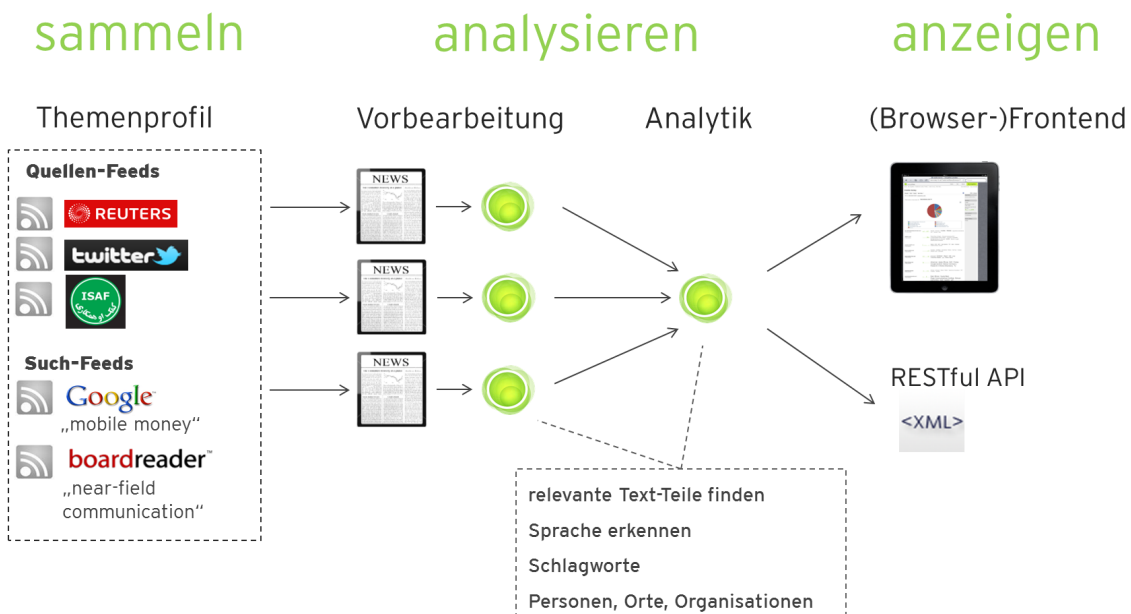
sammeln

analysieren

anzeigen

Themenprofil

Vorbearbeitung

Analytik

(Browser-)Frontend

Quellen-Feeds

REUTERS

twitter

ISAF

Such-Feeds

Google
„mobile money“

boardreader
„near-field communication“

NEWS

NEWS

NEWS

RESTful API

<XML>

relevante Text-Teile finden

Sprache erkennen

Schlagworte

Personen, Orte, Organisationen